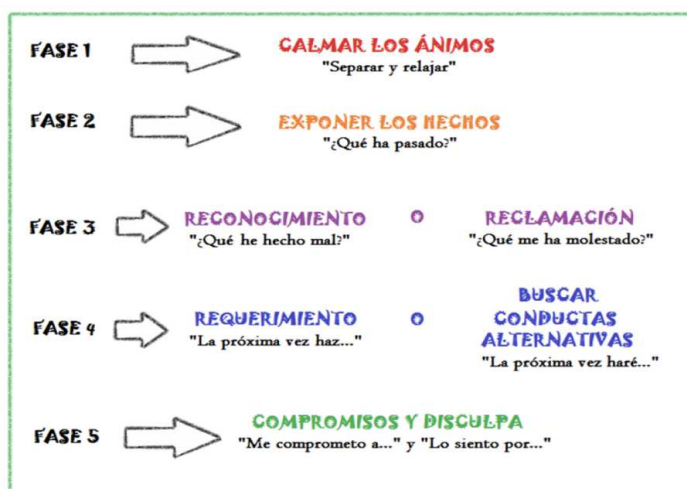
FASE 1

CALMAR LOS ÁNIMOS
"Separar y relajar"

FASE 2

EXPONER LOS HECHOS
"¿Qué ha pasado?"

FASE 3

RECONOCIMIENTO
"¿Qué he hecho mal?"

O

RECLAMACIÓN
"¿Qué me ha molestado?"

FASE 4

REQUERIMIENTO
"La próxima vez haz..."

O

BUSCAR CONDUCTAS ALTERNATIVAS
"La próxima vez haré..."

FASE 5

COMPROMISOS Y DISCULPA
"Me comprometo a..." y "Lo siento por..."